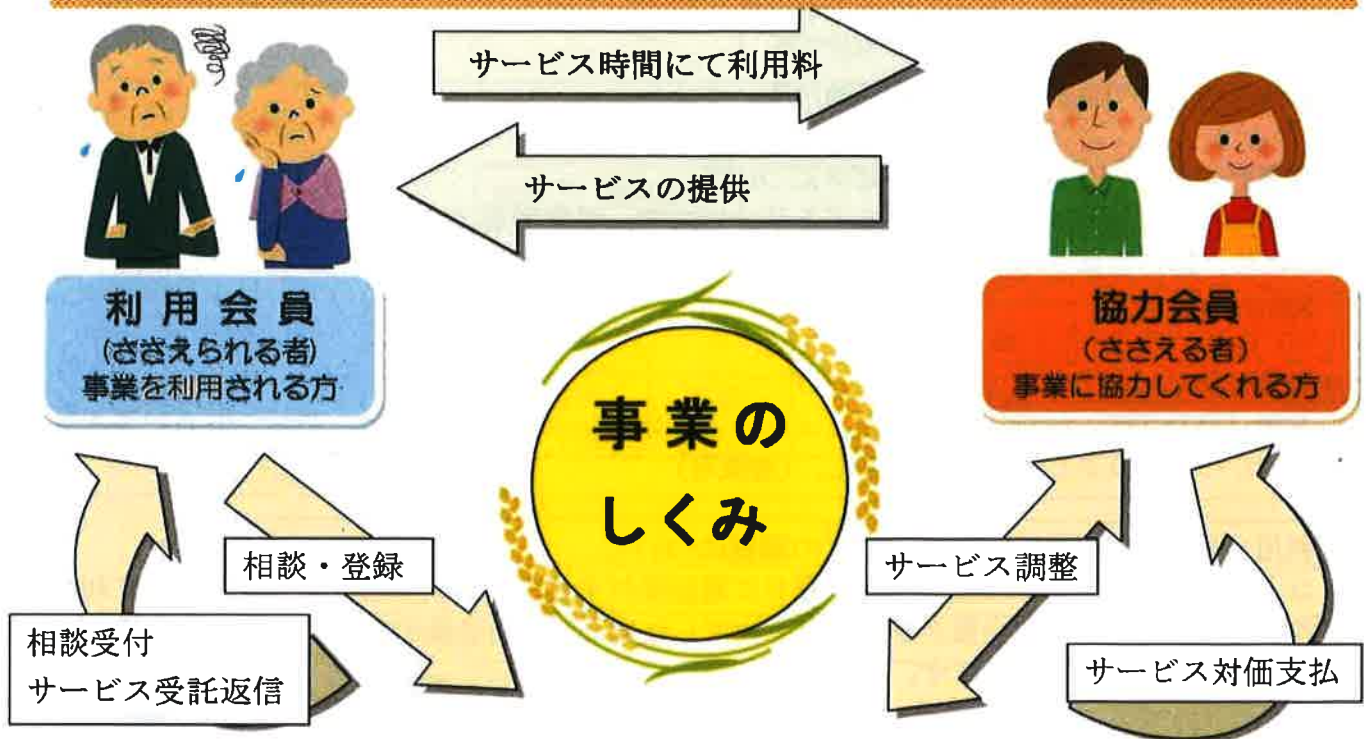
サービス時間にて利用料

サービスの提供

利用会員
(ささえられる者)
事業を利用される方

協力会員
(ささえる者)
事業に協力してくれる方

事業の
しくみ

相談・登録

サービス調整

相談受付
サービス受託返信

サービス対価支払